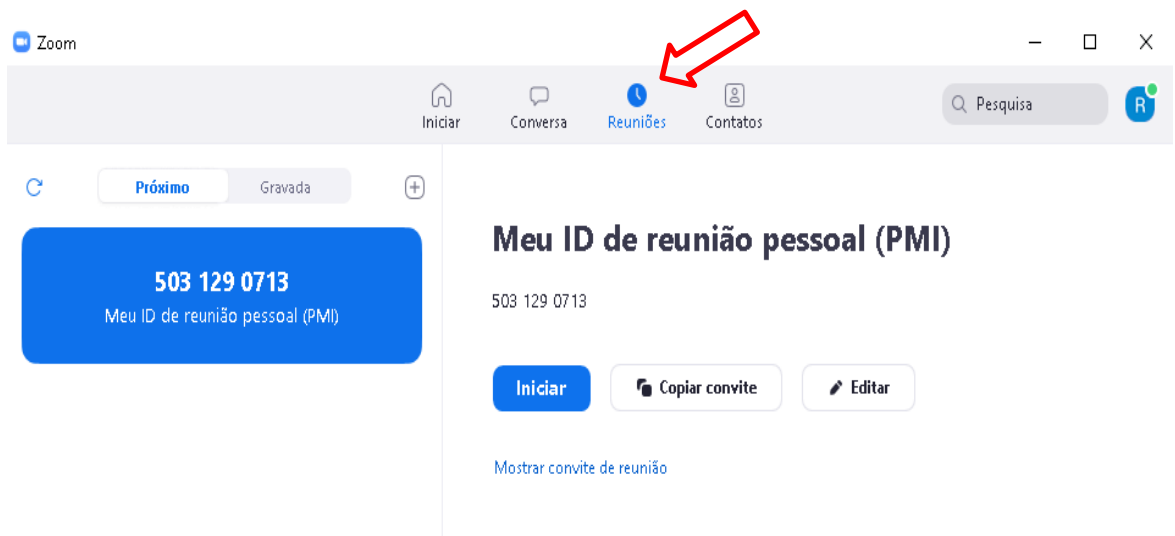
Zoom

Iniciar
Conversa
Reuniões
Contatos

Pesquisa

R

Próximo
Gravada

503 129 0713
Meu ID de reunião pessoal (PMI)

Meu ID de reunião pessoal (PMI)

503 129 0713

Iniciar
Copiar convite
Editar

Mostrar convite de reunião